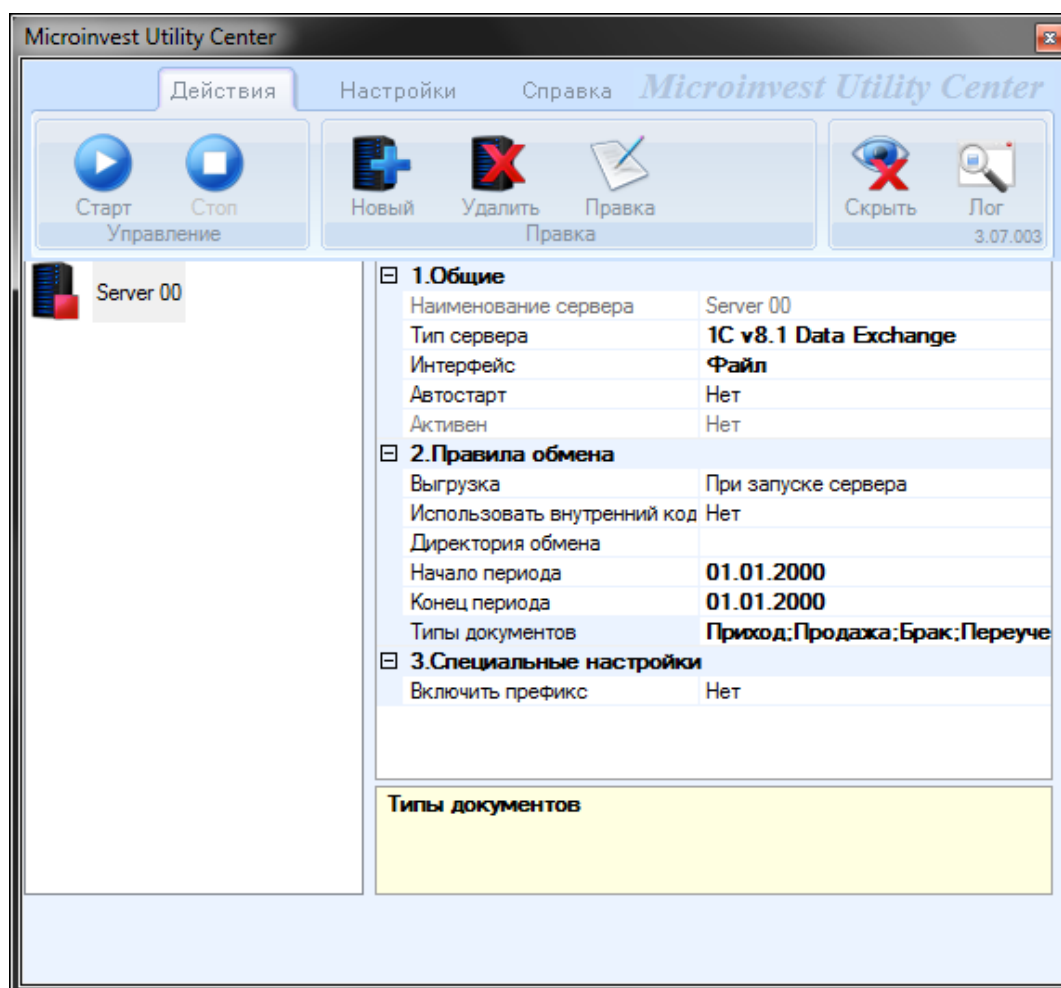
Microinvest Utility Center

Действия Настройки Справка Microinvest Utility Center

Старт Стоп
Управление

Новый Удалить Правка
Правка

Скрыть Лог
3.07.003

Server 00

| | |
|---|---|
| ⊟ 1.Общие | |
| Наименование сервера | Server 00 |
| Тип сервера | 1C v8.1 Data Exchange |
| Интерфейс | Файл |
| Автостарт | Нет |
| Активен | Нет |
| ⊟ 2.Правила обмена | |
| Выгрузка | При запуске сервера |
| Использовать внутренний код | Нет |
| Директория обмена | |
| Начало периода | 01.01.2000 |
| Конец периода | 01.01.2000 |
| Типы документов | Приход;Продажа;Брак;Переуче |
| ⊟ 3.Специальные настройки | |
| Включить префикс | Нет |

Типы документов